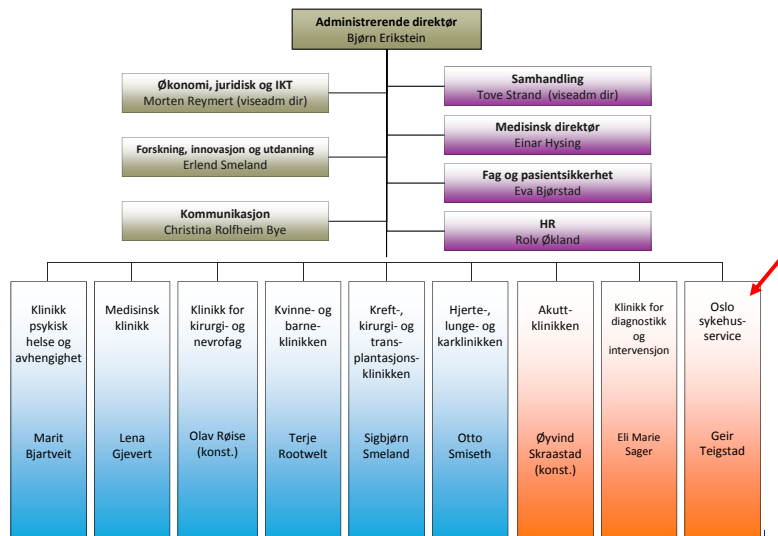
Administrerende direktør
Bjørn Erikstein

Økonomi, juridisk og IKT
Morten Reymert (viseadm dir)

Forskning, innovasjon og utdanning
Erlend Smeland

Kommunikasjon
Christina Rolfheim Bye

Samhandling
Tove Strand (viseadm dir)

Medisinsk direktør
Einar Hysing

Fag og pasientsikkerhet
Eva Bjørstad

HR
Rolv Økland

Klinikk psykisk helse og avhengighet

Marit Bjartveit

Medisinsk klinikk

Lena Gjevert

Klinikk for kirurgi- og nevrofag

Olav Røise (konst.)

Kvinne- og barne-klinikken

Terje Rootwelt

Kreft-, kirurgi- og trans-plantasjons-klinikken

Sigbjørn Smeland

Hjerte-, lunge- og karklinikken

Otto Smiseth

Akutt-klinikken

Øyvind Skraastad (konst.)

Klinikk for diagnostikk og intervensjon

Eli Marie Sager

Oslo sykehus-service

Geir Teigstad